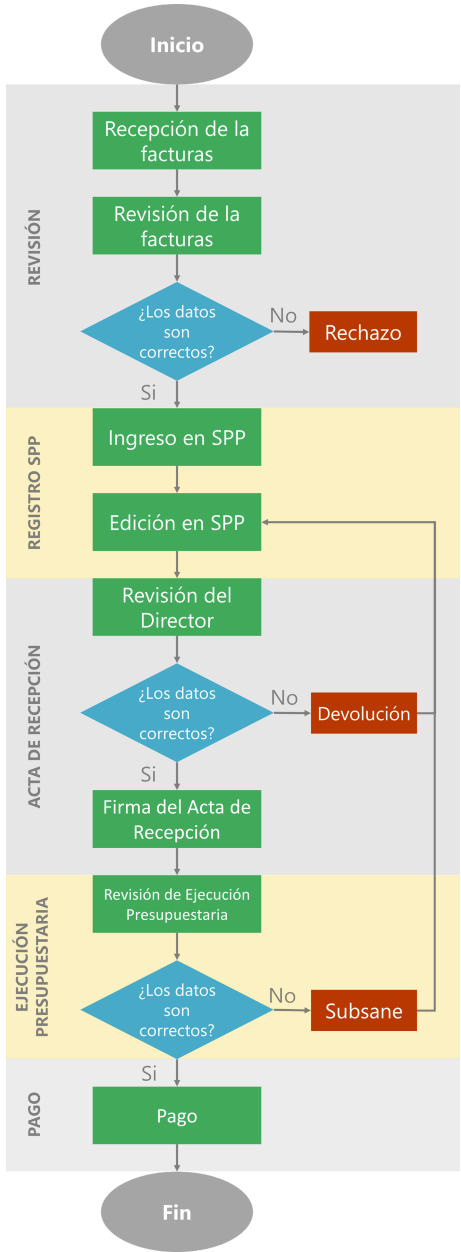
Inicio

REVISIÓN

Recepción de la facturas

Revisión de la facturas

¿Los datos son correctos?

No

Rechazo

Si

REGISTRO SPP

Ingreso en SPP

Edición en SPP

ACTA DE RECEPCIÓN

Revisión del Director

¿Los datos son correctos?

No

Devolución

Si

Firma del Acta de Recepción

EJECUCIÓN PRESUPUESTARIA

Revisión de Ejecución Presupuestaria

¿Los datos son correctos?

No

Subsane

Si

PAGO

Pago

Fin